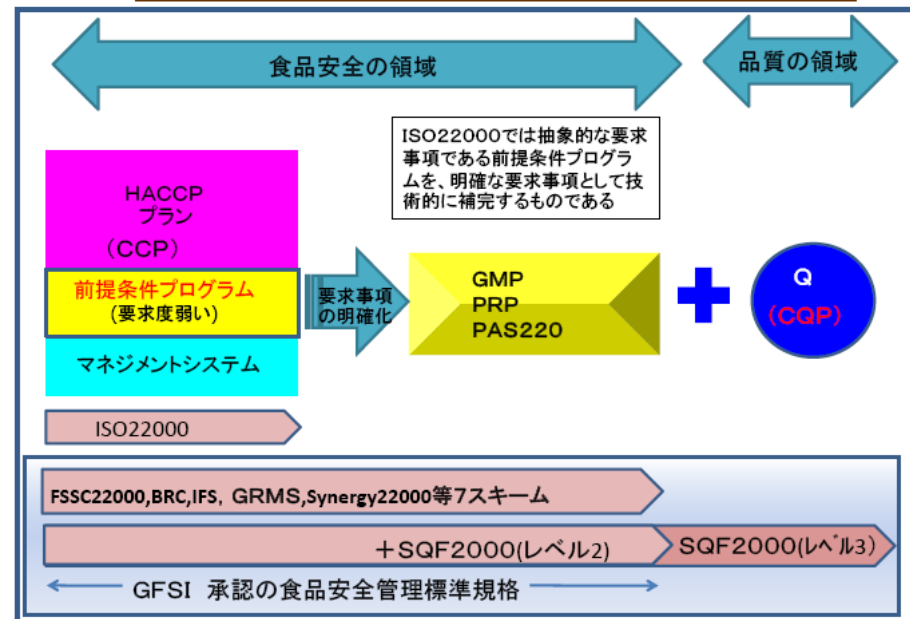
食品安全の領域

品質の領域

ISO22000では抽象的な要求事項である前提条件プログラムを、明確な要求事項として技術的に補完するものである

HACCP
プラン
（CCP）

前提条件プログラム
(要求度弱い)

マネジメントシステム

要求事項の明確化

GMP
PRP
PAS220

Q
（CQP）

ISO22000

FSSC22000,BRC,IFS, GRMS,Synergy22000等7スキーム

＋SQF2000(レベル2)

SQF2000(レベル3)

GFSI 承認の食品安全管理標準規格